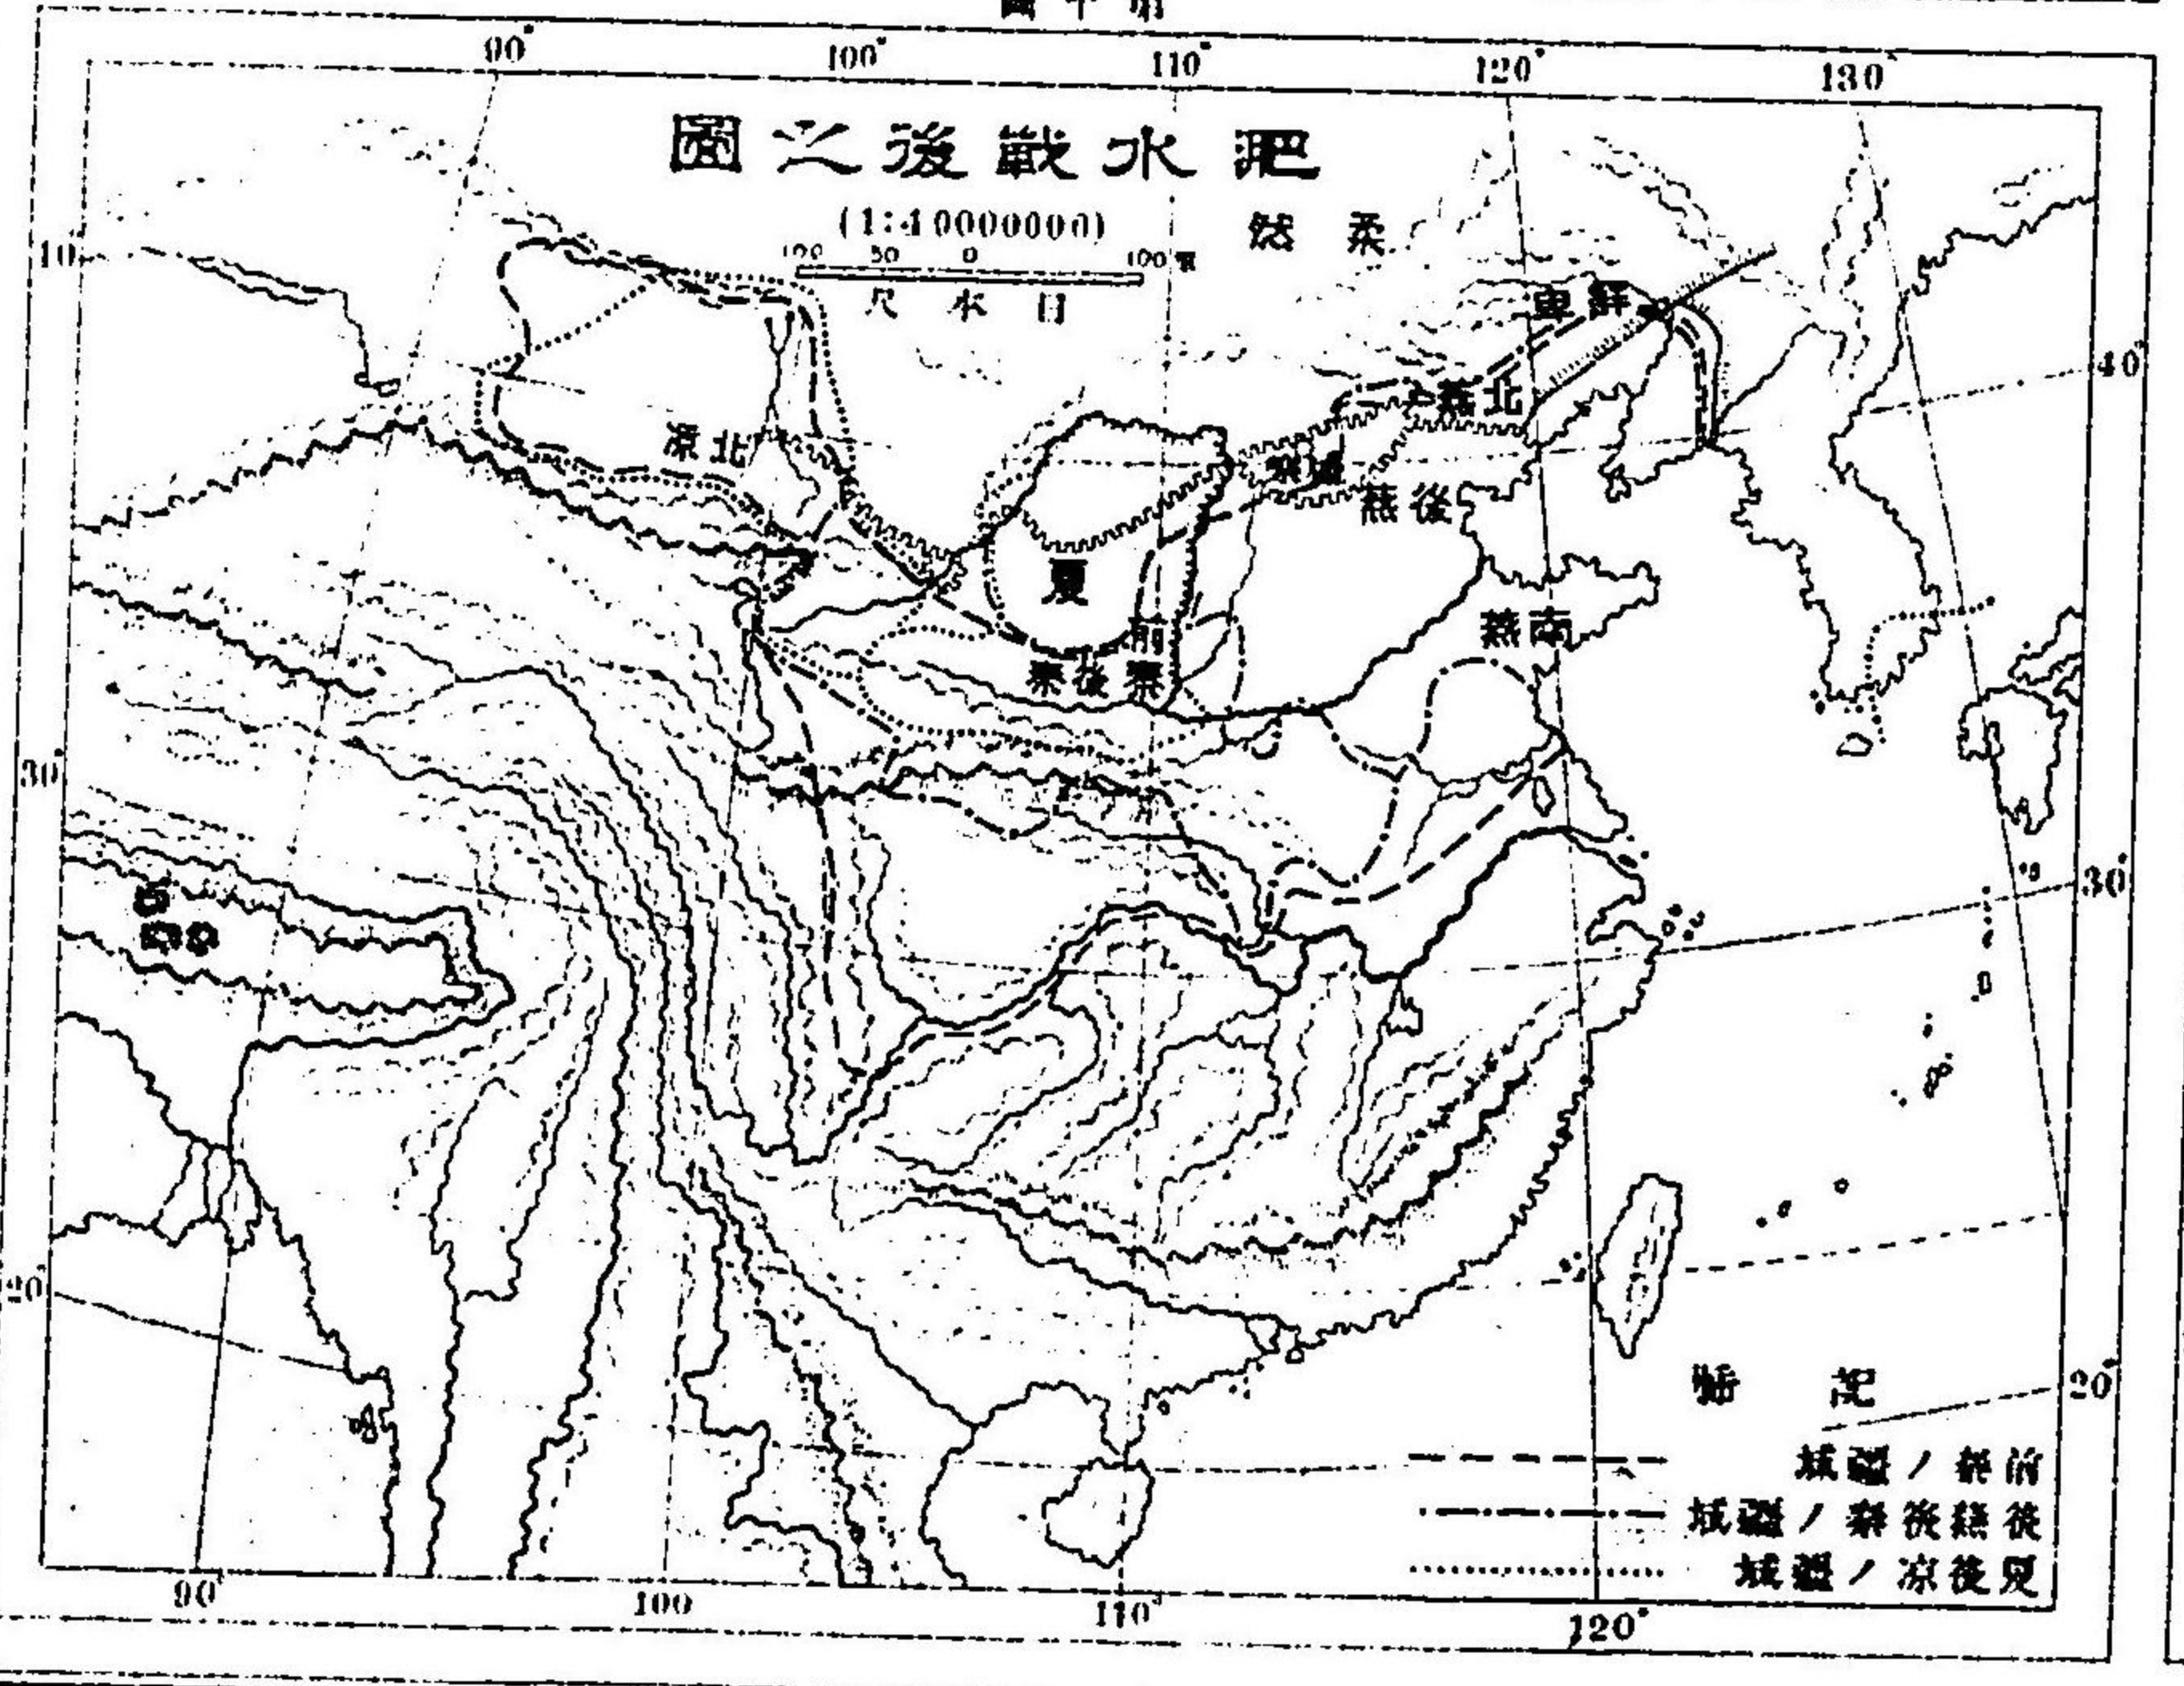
90° 100° 110° 120° 130°

圖之後戰水淝

(1:40000000)

100 50 0 100里

尺 水 目

然 柔

10

40°

宇餘

燕北

涼北

魏

燕後

夏

前

秦後秦

燕南

30°

30°

20°

20°

記 號

域疆ノ秦前

域疆ノ秦後燕後

域疆ノ涼後夏

90° 100 110° 120°